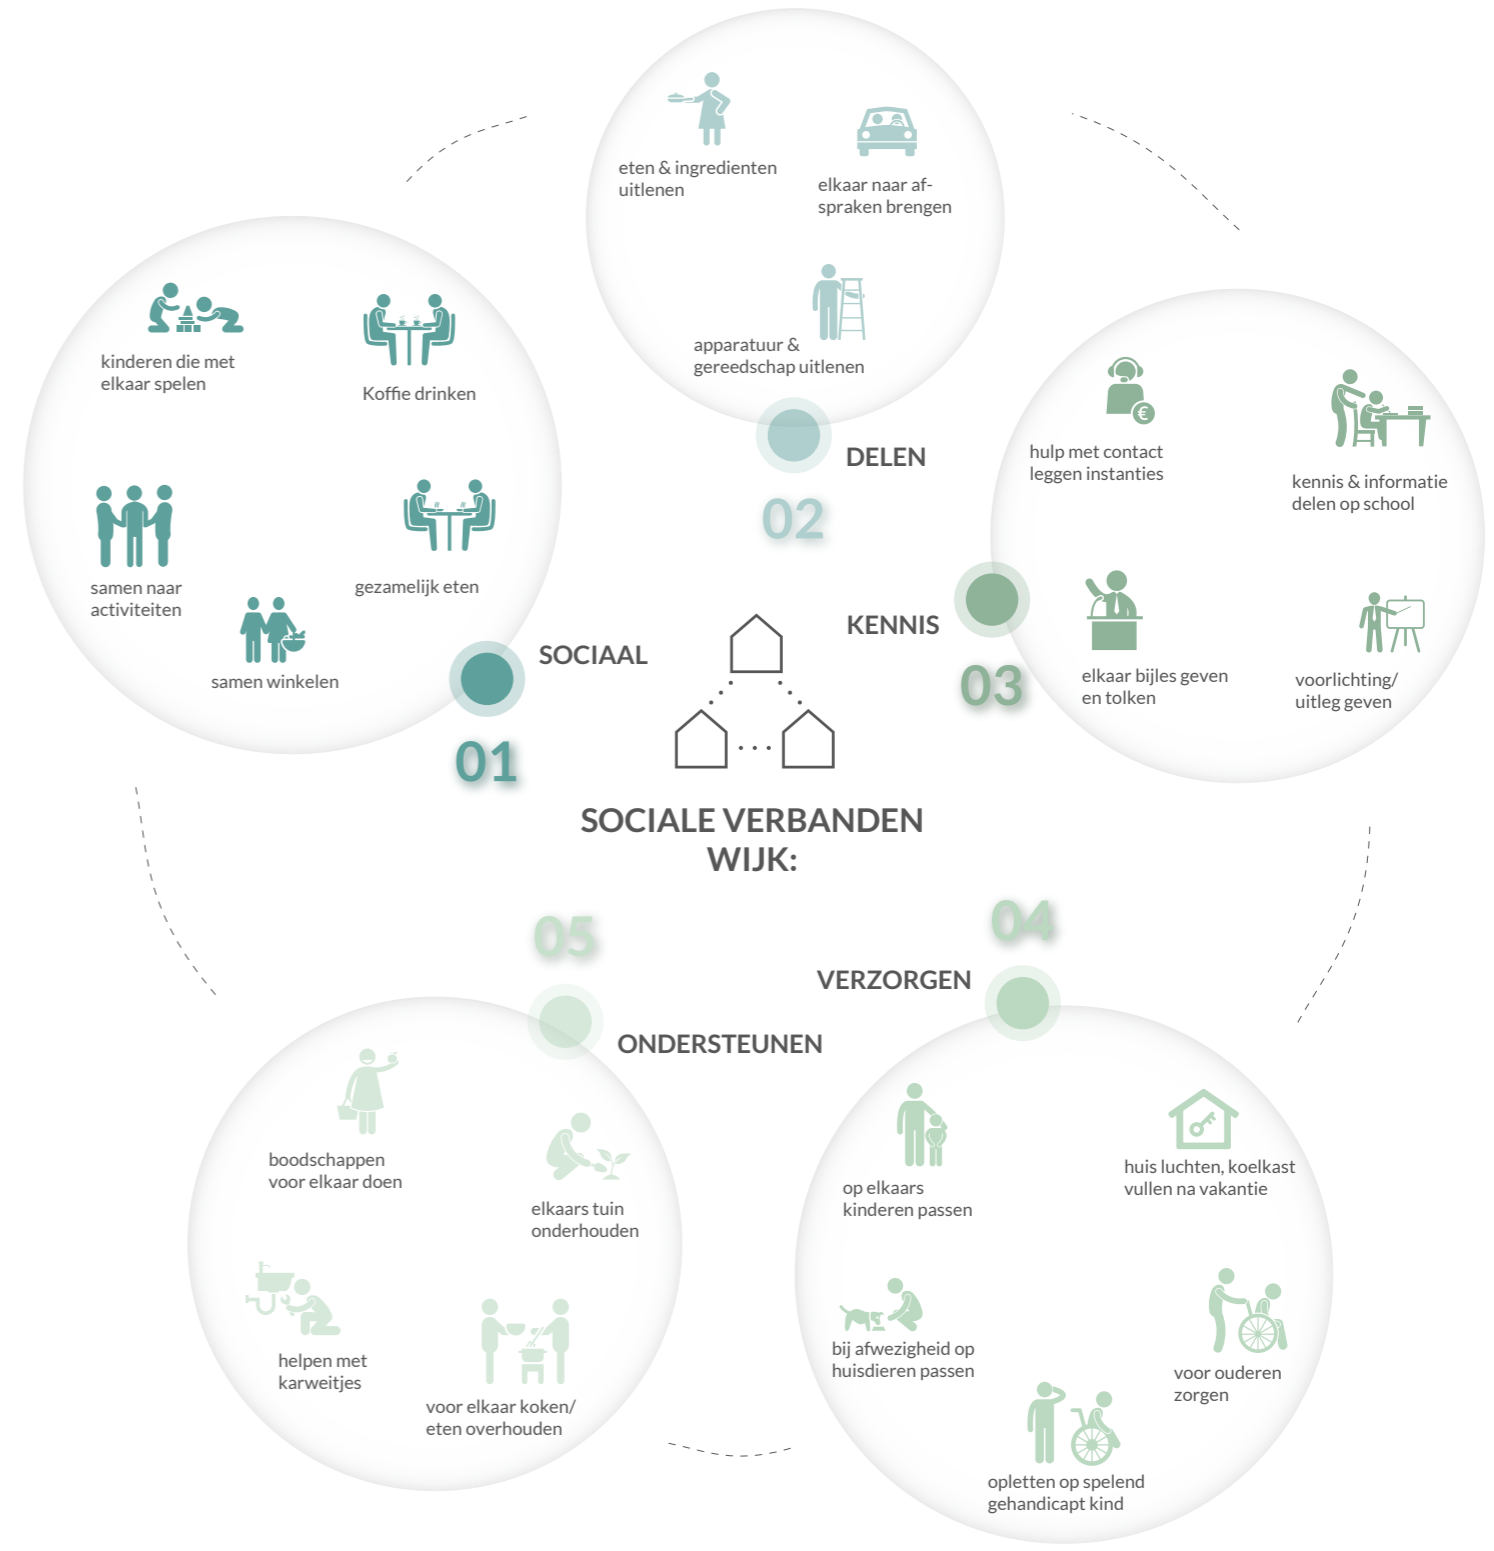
eten & ingredienten uitlenen

elkaar naar afspraken brengen

apparatuur & gereedschap uitlenen

DELEN

02

kinderen die met elkaar spelen

Koffie drinken

samen naar activiteiten

gezamelijk eten

samen winkelen

SOCIAAL

01

hulp met contact leggen instanties

kennis & informatie delen op school

elkaar bijles geven en tolken

voorlichting/ uitleg geven

KENNIS

03

SOCIALE VERBANDEN WIJK:

05

ONDERSTEUNEN

04

VERZORGEN

boodschappen voor elkaar doen

elkaars tuin onderhouden

helpen met karweitjes

voor elkaar koken/ eten overhouden

op elkaars kinderen passen

huis luchten, koelkast vullen na vakantie

bij afwezigheid op huisdieren passen

voor ouderen zorgen

opletten op spelend gehandicapt kind